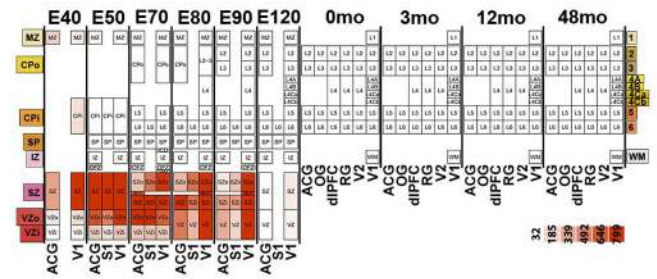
E40 E50 E70 E80 E90 E120 0mo 3mo 12mo 48mo

MZ
CPo
CPi
SP
IZ
SZ
VZo
VZi

1
2
3
4A
4B
4Ca
4Cb
5
6
WM

ACG V1 ACG V1 ACG S1 V1 ACG S1 V1 ACG S1 V1 ACG V1 ACG OG dlPFC RG V2 V1 ACG OG dlPFC RG V2 V1 ACG OG dlPFC RG V2 V1 ACG OG dlPFC RG V2 V1

32 185 339 492 646 799